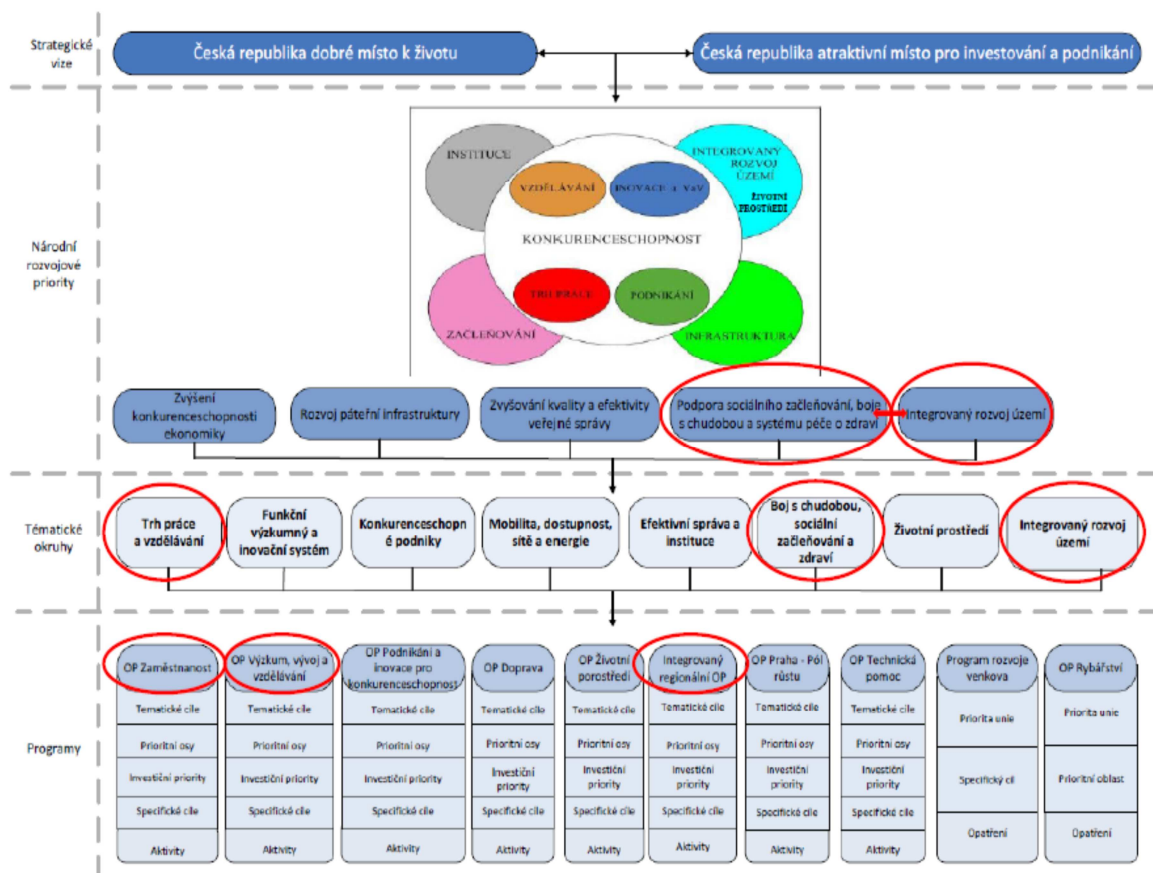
Strategické vize

Česká republika dobré místo k životu

Česká republika atraktivní místo pro investování a podnikání

Národní rozvojové priority

INSTITUCE

INTEGROVANÝ ROZVOJ ÚZEMÍ

ŽIVOTNÍ PROSTŘEDÍ

VZDĚLÁVÁNÍ

INOVACE a VaV

KONKURENCESCHOPNOST

TRH PRÁCE

PODNIKÁNÍ

ZAČLEŇOVÁNÍ

INFRASTRUKTURA

Zvýšení konkurenceschopnosti ekonomiky

Rozvoj páteřní infrastruktury

Zvyšování kvality a efektivity veřejné správy

Podpora sociálního začleňování, boje s chudobou a systému péče o zdraví

Integrovaný rozvoj území

Tématické okruhy

Trh práce a vzdělávání

Funkční výzkumný a inovační systém

Konkurenceschopné podniky

Mobilita, dostupnost, sítě a energie

Efektivní správa a instituce

Boj s chudobou, sociální začleňování a zdraví

Životní prostředí

Integrovaný rozvoj území

Programy

| OP Zaměstnanost | OP Výzkum, vývoj a vzdělávání | OP Podnikání a inovace pro konkurenceschopnost | OP Doprava | OP Životní porostředí | Integrovaný regionální OP | OP Praha - Pól růstu | OP Technická pomoc | Program rozvoje venkova | OP Rybářství |
|---|---|---|---|---|---|---|---|---|---|
| Tematické cíle | Tematické cíle | Tematické cíle | Tematické cíle | Tematické cíle | Tematické cíle | Tematické cíle | Tematické cíle | Priorita unie | Priorita unie |
| Prioritní osy | Prioritní osy | Prioritní osy | Prioritní osy | Prioritní osy | Prioritní osy | Prioritní osy | Prioritní osy | Specifický cíl | Prioritní oblast |
| Investiční priority | Investiční priority | Investiční priority | Investiční priority | Investiční priority | Investiční priority | Investiční priority | Investiční priority | Opatření | Opatření |
| Specifické cíle | Specifické cíle | Specifické cíle | Specifické cíle | Specifické cíle | Specifické cíle | Specifické cíle | Specifické cíle | | |
| Aktivity | Aktivity | Aktivity | Aktivity | Aktivity | Aktivity | Aktivity | Aktivity | | |